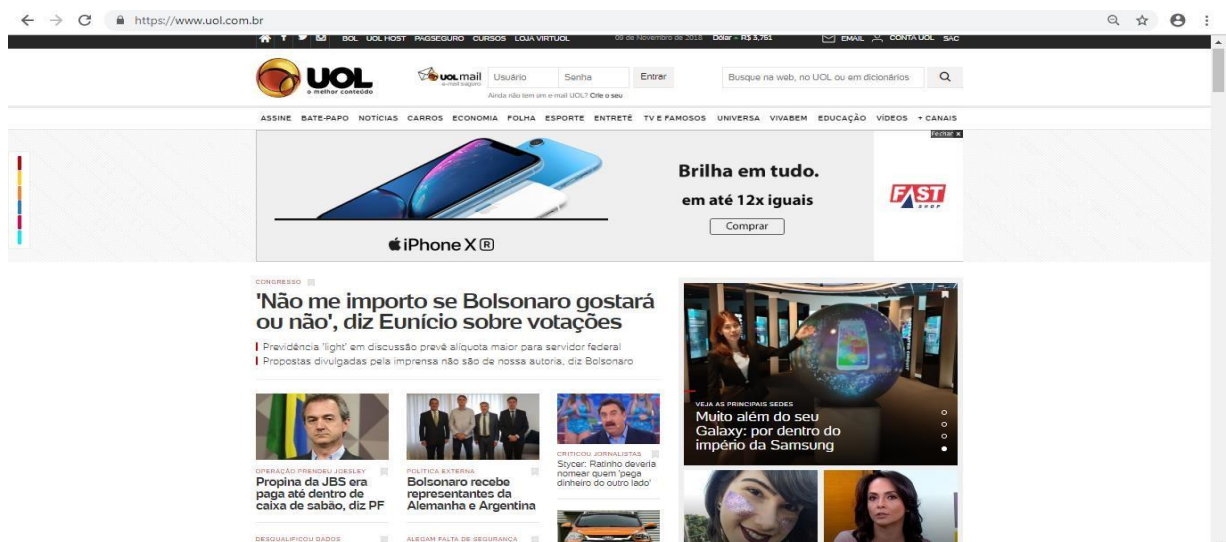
https://www.uol.com.br

BOL UOL HOST PAGSEGURO CURSOS LOJA VIRTUOL 09 de Novembro de 2018 Dólar - R$ 3,761 EMAIL CONTA UOL SAC

UOL o melhor conteúdo

uol mail e-mail seguro Usuário Senha Entrar
Ainda não tem um e-mail UOL? Crie o seu

Busque na web, no UOL ou em dicionários

ASSINE BATE-PAPO NOTÍCIAS CARROS ECONOMIA FOLHA ESPORTE ENTRETÊ TV E FAMOSOS UNIVERSA VIVABEM EDUCAÇÃO VÍDEOS + CANAIS

Fechar ×

iPhone XR

Brilha em tudo.
em até 12x iguais
Comprar

FAST SHOP

CONGRESSO

'Não me importo se Bolsonaro gostará ou não', diz Eunício sobre votações

Previdência 'light' em discussão prevê alíquota maior para servidor federal
Propostas divulgadas pela imprensa não são de nossa autoria, diz Bolsonaro

VEJA AS PRINCIPAIS SEDES
Muito além do seu Galaxy: por dentro do império da Samsung

OPERAÇÃO PRENDEU JOESLEY
Propina da JBS era paga até dentro de caixa de sabão, diz PF

POLÍTICA EXTERNA
Bolsonaro recebe representantes da Alemanha e Argentina

CRITICOU JORNALISTAS
Stycer: Ratinho deveria nomear quem 'pega dinheiro do outro lado'

DESQUALIFICOU DADOS

ALEGAM FALTA DE SEGURANÇA